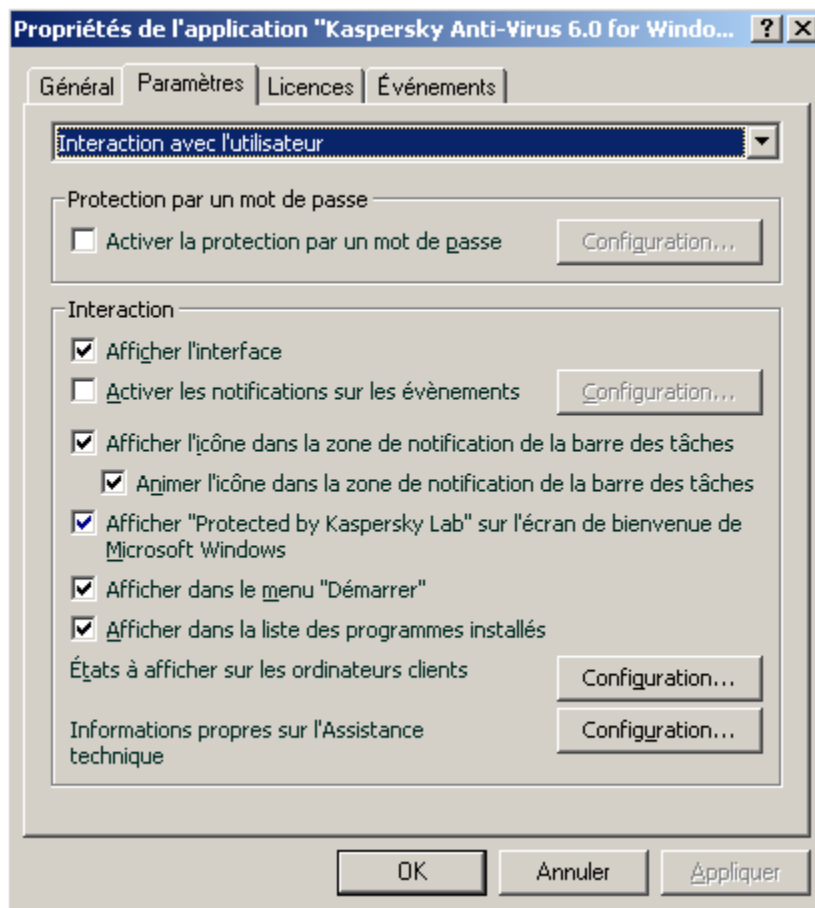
Propriétés de l'application "Kaspersky Anti-Virus 6.0 for Windo... ? X

Général | Paramètres | Licences | Événements

Interaction avec l'utilisateur

Protection par un mot de passe
Activer la protection par un mot de passe
Configuration...

Interaction
Afficher l'interface
Activer les notifications sur les évènements
Configuration...
Afficher l'icône dans la zone de notification de la barre des tâches
Animer l'icône dans la zone de notification de la barre des tâches
Afficher "Protected by Kaspersky Lab" sur l'écran de bienvenue de Microsoft Windows
Afficher dans le menu "Démarrer"
Afficher dans la liste des programmes installés
États à afficher sur les ordinateurs clients
Configuration...
Informations propres sur l'Assistance technique
Configuration...

OK | Annuler | Appliquer